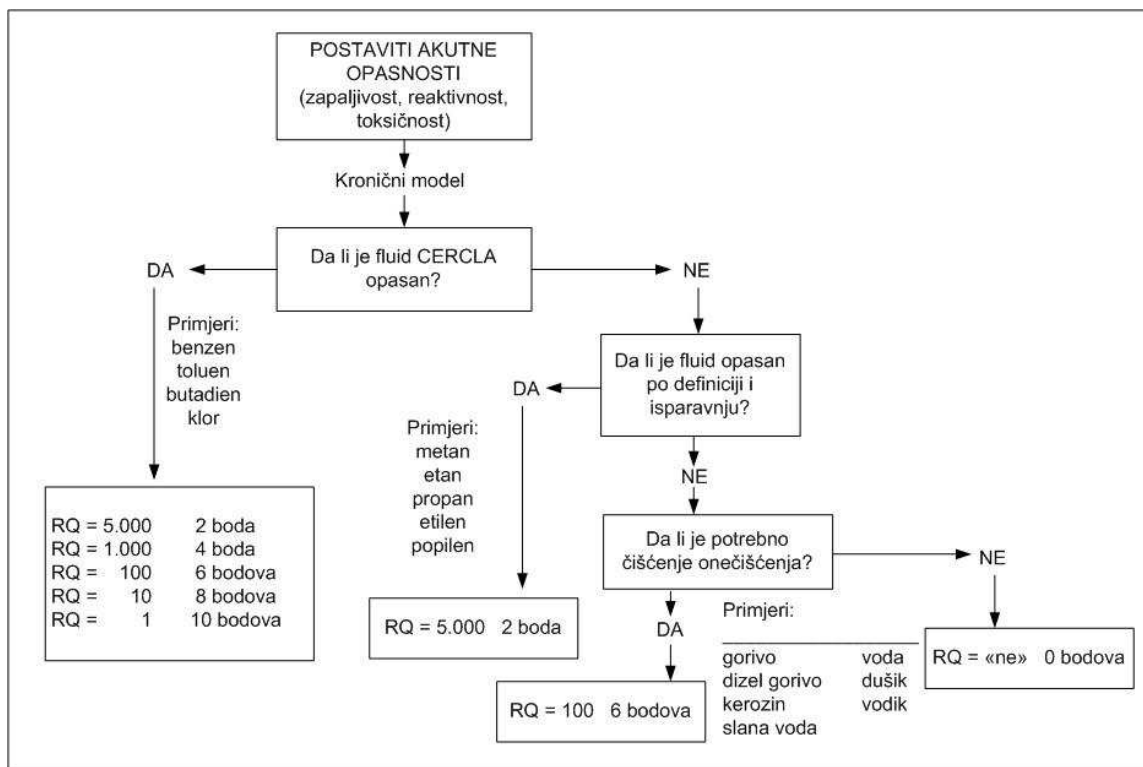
POSTAVITI AKUTNE OPASNOSTI (zapaljivost, reaktivnost, toksičnost)

Kronični model

Da li je fluid CERCLA opasan?

DA

Primjeri:
benzen
toluen
butadien
klor

RQ = 5.000 2 boda
RQ = 1.000 4 boda
RQ = 100 6 bodova
RQ = 10 8 bodova
RQ = 1 10 bodova

NE

Da li je fluid opasan po definiciji i isparavnju?

DA

Primjeri:
metan
etan
propan
etilen
popilen

RQ = 5.000 2 boda

NE

Da li je potrebno čišćenje onečišćenja?

DA

RQ = 100 6 bodova

Primjeri:

| | |
|---|---|
| gorivo | voda |
| dizel gorivo | dušik |
| kerozin | vodik |
| slana voda | |

NE

RQ = «ne» 0 bodova